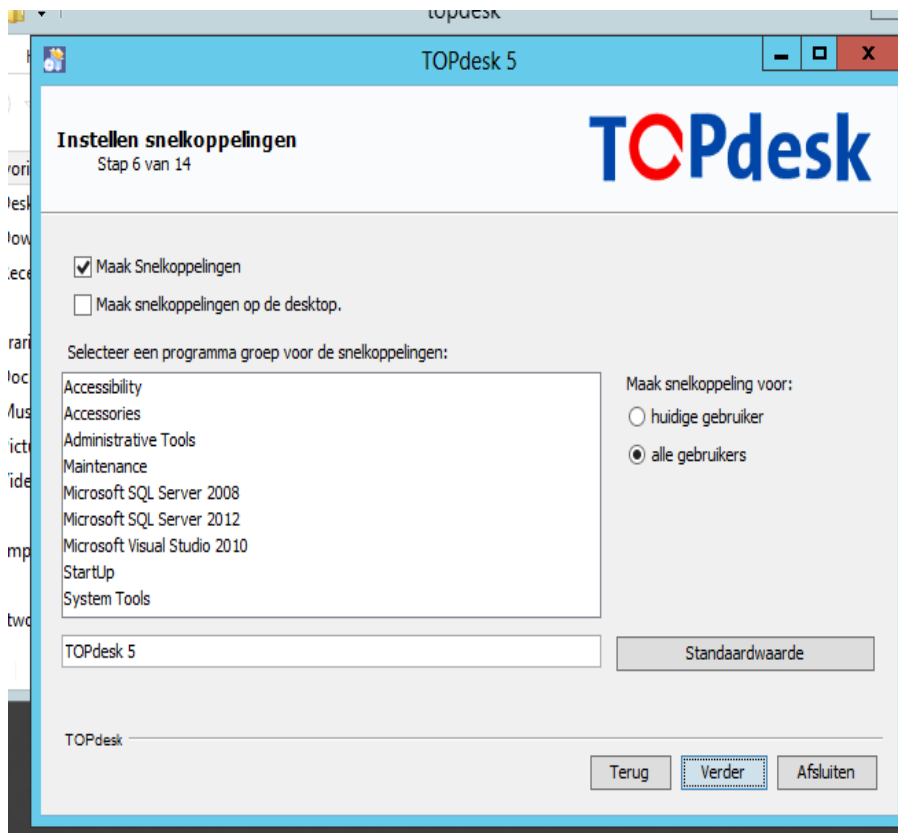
topdesk

TOPdesk 5

Instellen snelkoppelingen
Stap 6 van 14

TOPdesk

Maak Snelkoppelingen
Maak snelkoppelingen op de desktop.

Selecteer een programma groep voor de snelkoppelingen:

Accessibility
Accessories
Administrative Tools
Maintenance
Microsoft SQL Server 2008
Microsoft SQL Server 2012
Microsoft Visual Studio 2010
StartUp
System Tools

Maak snelkoppeling voor:
huidige gebruiker
alle gebruikers

TOPdesk 5

Standaardwaarde

TOPdesk

Terug
Verder
Afsluiten

vori
Desk
Dow
Rece
rari
Doc
Mus
ictu
Vide
mp
two